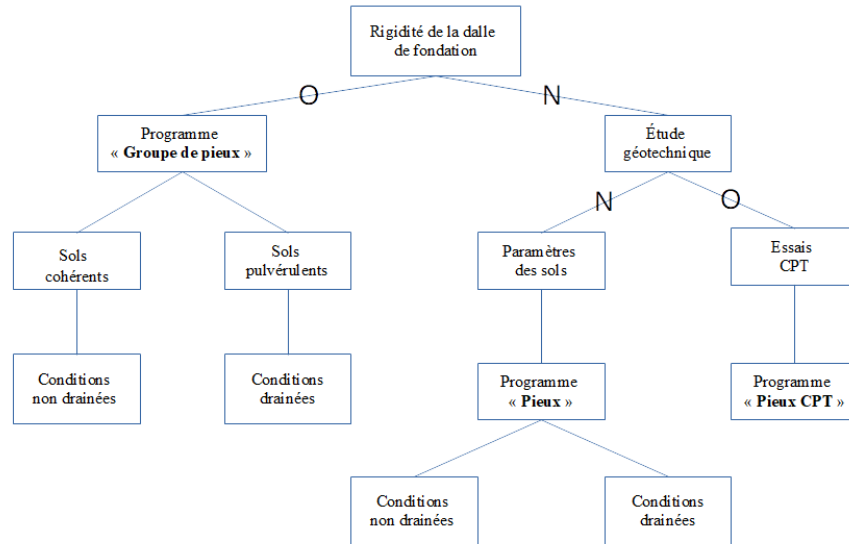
Rigidité de la dalle de fondation

O

N

Programme « **Groupe de pieux** »

Étude géotechnique

N

O

Sols cohérents

Sols pulvérulents

Paramètres des sols

Essais CPT

Conditions non drainées

Conditions drainées

Programme « **Pieux** »

Programme « **Pieux CPT** »

Conditions non drainées

Conditions drainées